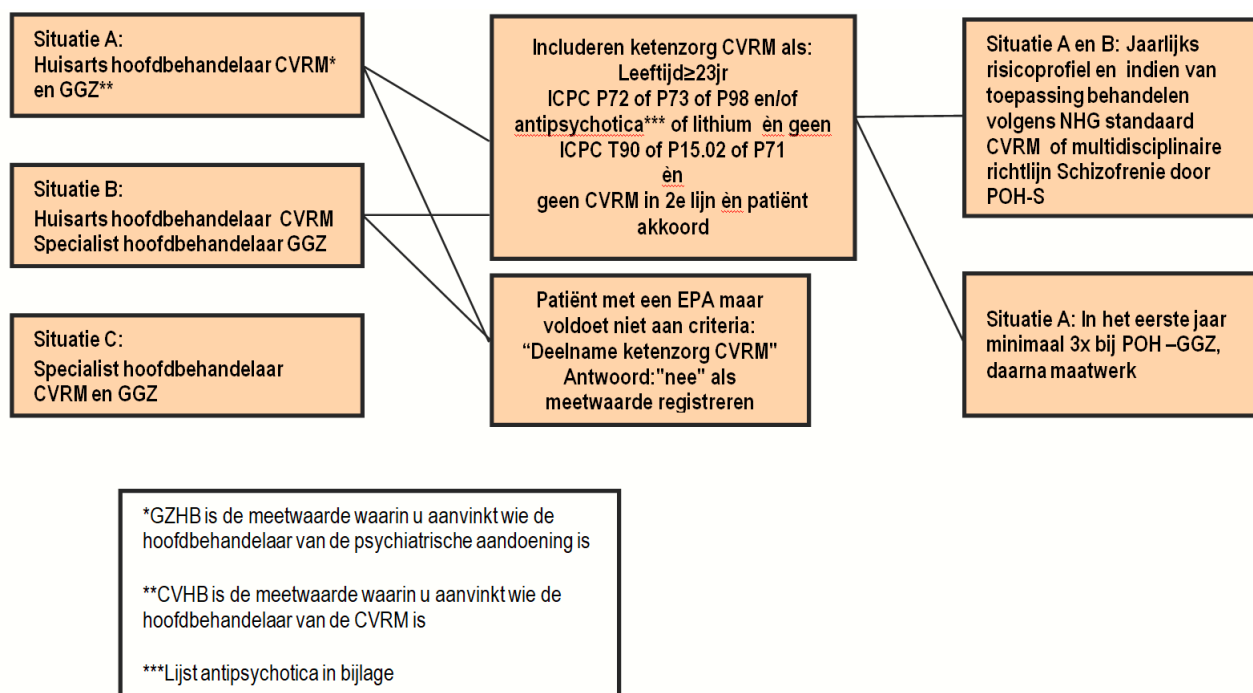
Situatie A:
Huisarts hoofdbehandelaar CVRM* en GGZ**

Situatie B:
Huisarts hoofdbehandelaar CVRM
Specialist hoofdbehandelaar GGZ

Situatie C:
Specialist hoofdbehandelaar CVRM en GGZ

Includeren ketenzorg CVRM als:
Leeftijd≥23jr
ICPC P72 of P73 of P98 en/of antipsychotica*** of lithium èn geen ICPC T90 of P15.02 of P71
èn
geen CVRM in 2e lijn èn patiënt akkoord

Patiënt met een EPA maar voldoet niet aan criteria:
“Deelname ketenzorg CVRM”
Antwoord:"nee" als meetwaarde registreren

Situatie A en B: Jaarlijks risicoprofiel en indien van toepassing behandelen volgens NHG standaard CVRM of multidisciplinaire richtlijn Schizofrenie door POH-S

Situatie A: In het eerste jaar minimaal 3x bij POH –GGZ, daarna maatwerk

*GZHB is de meetwaarde waarin u aanvinkt wie de hoofdbehandelaar van de psychiatrische aandoening is

**CVHB is de meetwaarde waarin u aanvinkt wie de hoofdbehandelaar van de CVRM is

***Lijst antipsychotica in bijlage